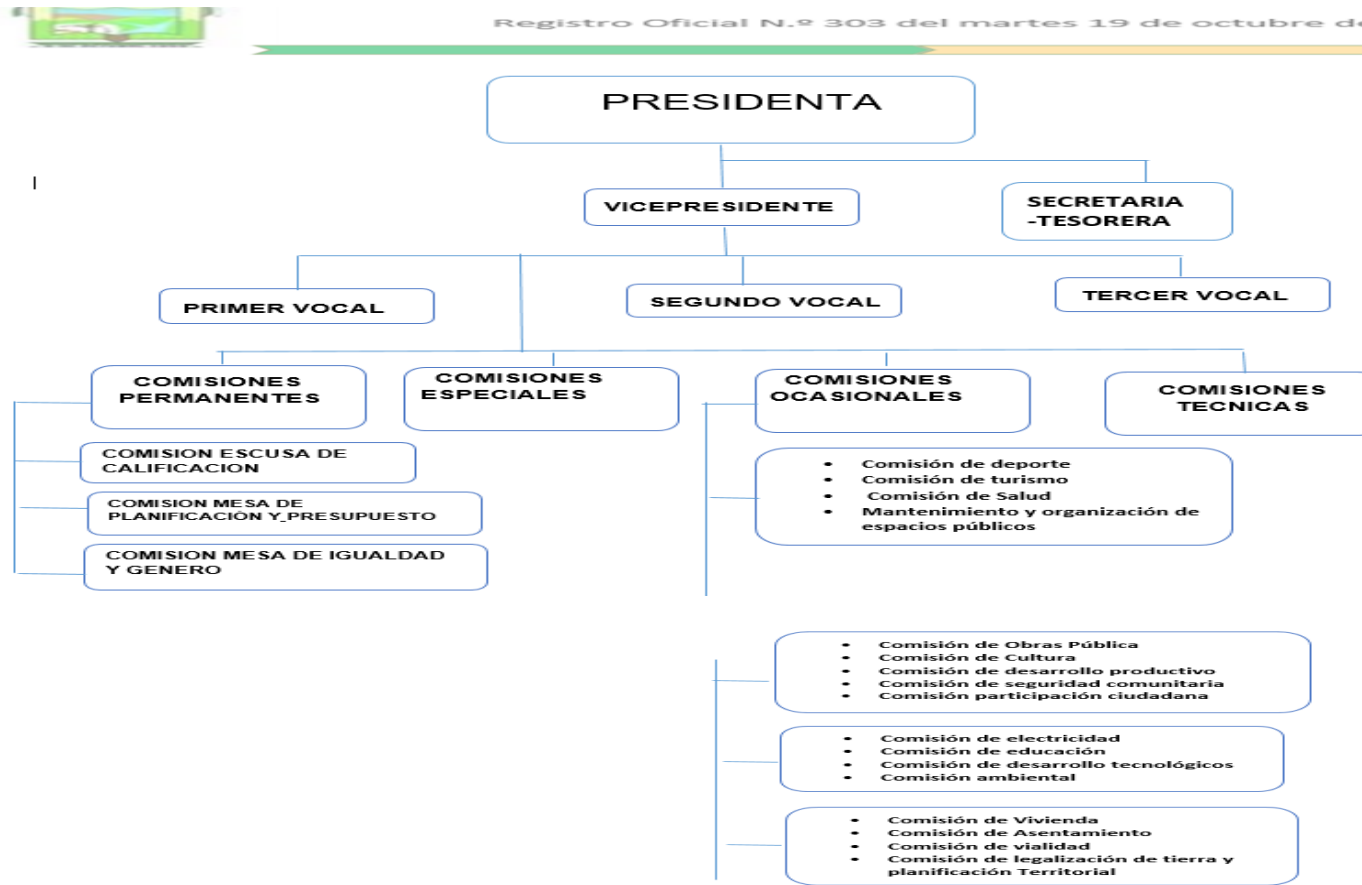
Registro Oficial N.º 303 del martes 19 de octubre de

PRESIDENTA

VICEPRESIDENTE

SECRETARIA -TESORERA

PRIMER VOCAL

SEGUNDO VOCAL

TERCER VOCAL

COMISIONES PERMANENTES

COMISIONES ESPECIALES

COMISIONES OCASIONALES

COMISIONES TECNICAS

COMISION ESCUSA DE CALIFICACION

COMISION MESA DE PLANIFICACIÓN Y PRESUPUESTO

COMISION MESA DE IGUALDAD Y GENERO

- Comisión de deporte
- Comisión de turismo
- Comisión de Salud
- Mantenimiento y organización de espacios públicos

- Comisión de Obras Pública
- Comisión de Cultura
- Comisión de desarrollo productivo
- Comisión de seguridad comunitaria
- Comisión participación ciudadana

- Comisión de electricidad
- Comisión de educación
- Comisión de desarrollo tecnológicos
- Comisión ambiental

- Comisión de Vivienda
- Comisión de Asentamiento
- Comisión de vialidad
- Comisión de legalización de tierra y planificación Territorial